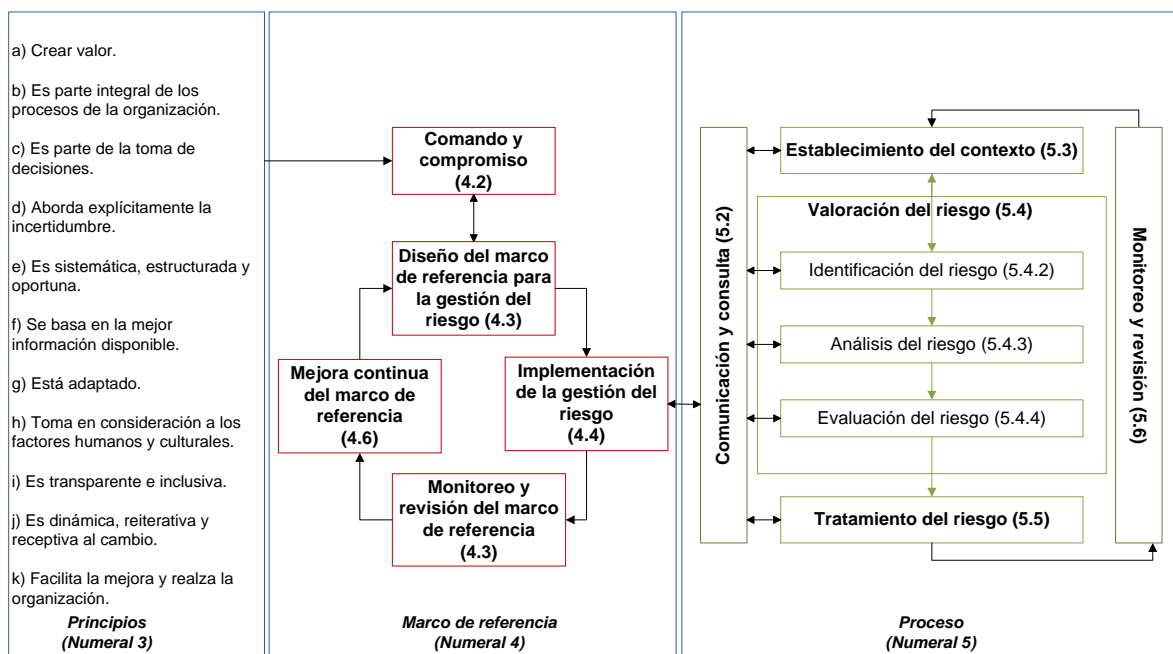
a) Crear valor.

b) Es parte integral de los procesos de la organización.

c) Es parte de la toma de decisiones.

d) Aborda explícitamente la incertidumbre.

e) Es sistemática, estructurada y oportuna.

f) Se basa en la mejor información disponible.

g) Está adaptado.

h) Toma en consideración a los factores humanos y culturales.

i) Es transparente e inclusiva.

j) Es dinámica, reiterativa y receptiva al cambio.

k) Facilita la mejora y realza la organización.

Principios
(Numeral 3)

Comando y compromiso
(4.2)

Diseño del marco de referencia para la gestión del riesgo (4.3)

Mejora continua del marco de referencia
(4.6)

Implementación de la gestión del riesgo
(4.4)

Monitoreo y revisión del marco de referencia
(4.3)

Marco de referencia
(Numeral 4)

Comunicación y consulta (5.2)

Establecimiento del contexto (5.3)

Valoración del riesgo (5.4)

Identificación del riesgo (5.4.2)

Análisis del riesgo (5.4.3)

Evaluación del riesgo (5.4.4)

Tratamiento del riesgo (5.5)

Monitoreo y revisión (5.6)

Proceso
(Numeral 5)